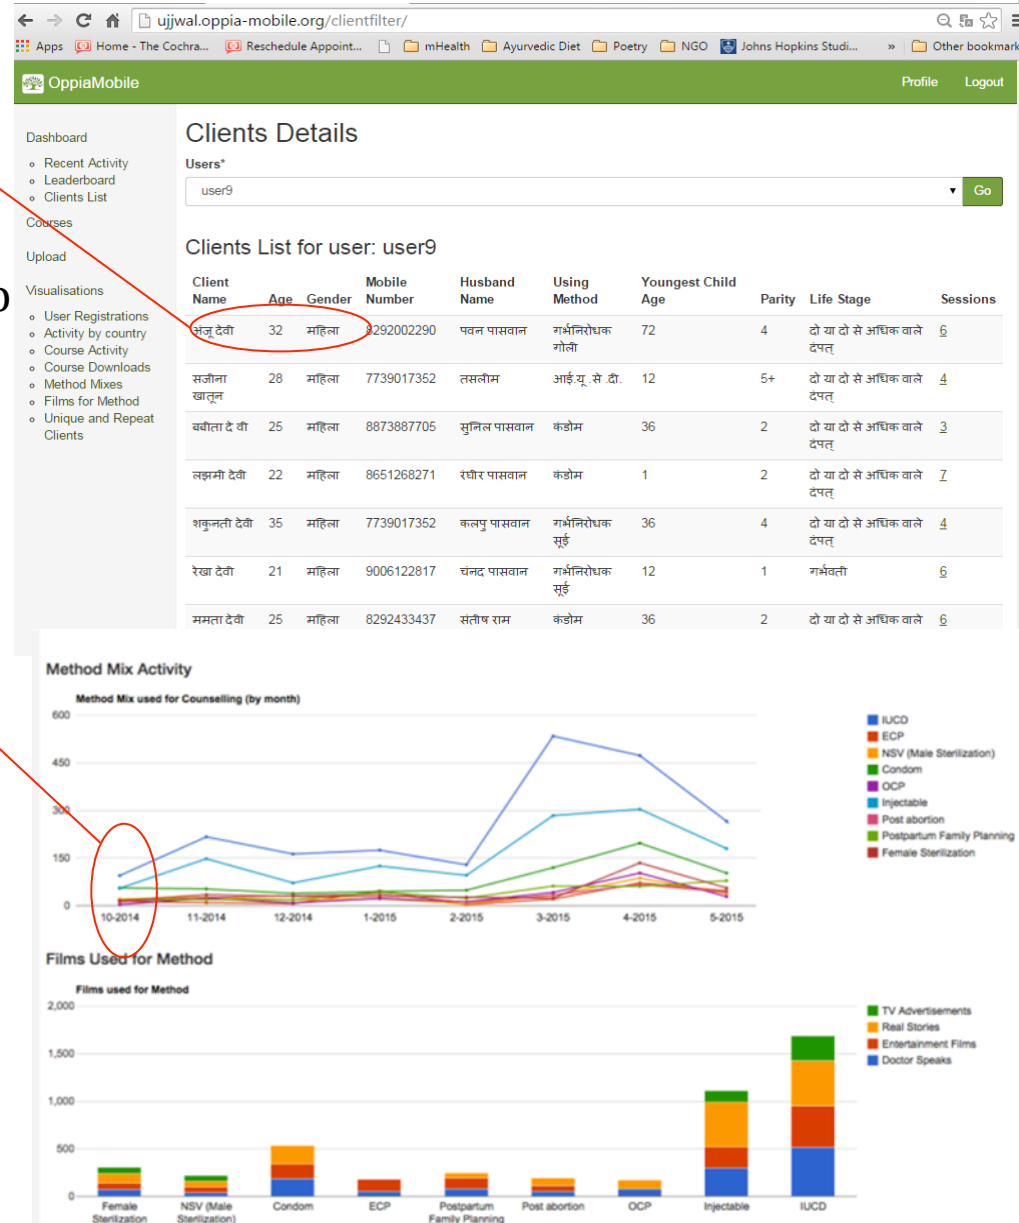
ujjwal.oppia-mobile.org/clientfilter/

Apps Home - The Cochra... Reschedule Appoint... mHealth Ayurvedic Diet Poetry NGO Johns Hopkins Studi... » Other bookmarks

OppiaMobile Profile Logout

Dashboard
Recent Activity
Leaderboard
Clients List
Courses
Upload
Visualisations
User Registrations
Activity by country
Course Activity
Course Downloads
Method Mixes
Films for Method
Unique and Repeat Clients

Clients Details

Users*

user9 Go

Clients List for user: user9

| Client Name | Age | Gender | Mobile Number | Husband Name | Using Method | Youngest Child Age | Parity | Life Stage | Sessions |
|---|---|---|---|---|---|---|---|---|---|
| अंजू देवी | 32 | महिला | 8292002290 | पवन पासवान | गर्भनिरोधक गोली | 72 | 4 | दो या दो से अधिक वाले दंपत् | 6 |
| सजीना खातून | 28 | महिला | 7739017352 | तसलीम | आई.यू .से .डी. | 12 | 5+ | दो या दो से अधिक वाले दंपत् | 4 |
| बबीता दे वी | 25 | महिला | 8873887705 | सुनिल पासवान | कंडोम | 36 | 2 | दो या दो से अधिक वाले दंपत् | 3 |
| लक्ष्मी देवी | 22 | महिला | 8651268271 | रंधीर पासवान | कंडोम | 1 | 2 | दो या दो से अधिक वाले दंपत् | 7 |
| शकुनती देवी | 35 | महिला | 7739017352 | कलपु पासवान | गर्भनिरोधक सूई | 36 | 4 | दो या दो से अधिक वाले दंपत् | 4 |
| रेखा देवी | 21 | महिला | 9006122817 | चंनद पासवान | गर्भनिरोधक सूई | 12 | 1 | गर्भवती | 6 |
| ममता देवी | 25 | महिला | 8292433437 | संतोष राम | कंडोम | 36 | 2 | दो या दो से अधिक वाले | 6 |

Method Mix Activity

Method Mix used for Counselling (by month)

600
450
300
150
0
10-2014 11-2014 12-2014 1-2015 2-2015 3-2015 4-2015 5-2015

IUCD
ECP
NSV (Male Sterilization)
Condom
OCP
Injectable
Post abortion
Postpartum Family Planning
Female Sterilization

Films Used for Method

Films used for Method

2,000
1,500
1,000
500
0
Female Sterilization
NSV (Male Sterilization)
Condom
ECP
Postpartum Family Planning
Post abortion
OCP
Injectable
IUCD

TV Advertisements
Real Stories
Entertainment Films
Doctor Speaks